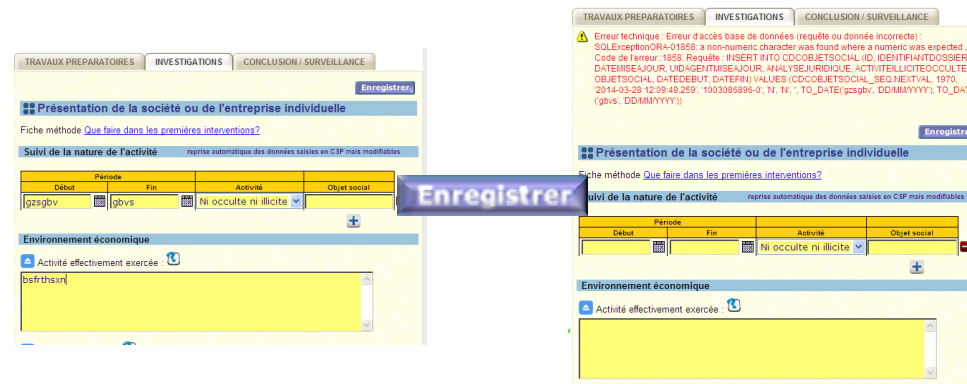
TRAVAUX PREPARATOIRES | INVESTIGATIONS | CONCLUSION / SURVEILLANCE

Enregistrer

Présentation de la société ou de l'entreprise individuelle

Fiche méthode Que faire dans les premières interventions?

Suivi de la nature de l'activité reprise automatique des données saisies en CSP mais modifiables

| Période | | Activité | Objet social |
|---|---|---|---|
| Début | Fin | | |
| gzsgbv | gbvs | Ni occulte ni illicite | |

Environnement économique

Activité effectivement exercée :

bsfrthsxn

Enregistrer

TRAVAUX PREPARATOIRES | INVESTIGATIONS | CONCLUSION / SURVEILLANCE

Erreur technique : Erreur d'accès base de données (requête ou donnée incorrecte) : SQLExceptionORA-01858: a non-numeric character was found where a numeric was expected . Code de l'erreur :1858, Requête : INSERT INTO CDCOBJETSOCIAL (ID, IDENTIFIANTDOSSIER, DATEMISEAJOUR, UIDAGENTMISEAJOUR, ANALYSEJURIDIQUE, ACTIVITEILLICITEOCCULTE, OBJETSOCIAL, DATEDEBUT, DATEFIN) VALUES (CDCOBJETSOCIAL_SEQ.NEXTVAL, 1970, '2014-03-28 12:09:49.259', '1003086896-0', 'N', 'N', '', TO_DATE('gzsgbv', 'DD/MM/YYYY'), TO_DATE('gbvs', 'DD/MM/YYYY'))

Enregistr

Présentation de la société ou de l'entreprise individuelle

Fiche méthode Que faire dans les premières interventions?

Suivi de la nature de l'activité reprise automatique des données saisies en CSP mais modifiables

| Période | | Activité | Objet social |
|---|---|---|---|
| Début | Fin | | |
| | | Ni occulte ni illicite | |

Environnement économique

Activité effectivement exercée :